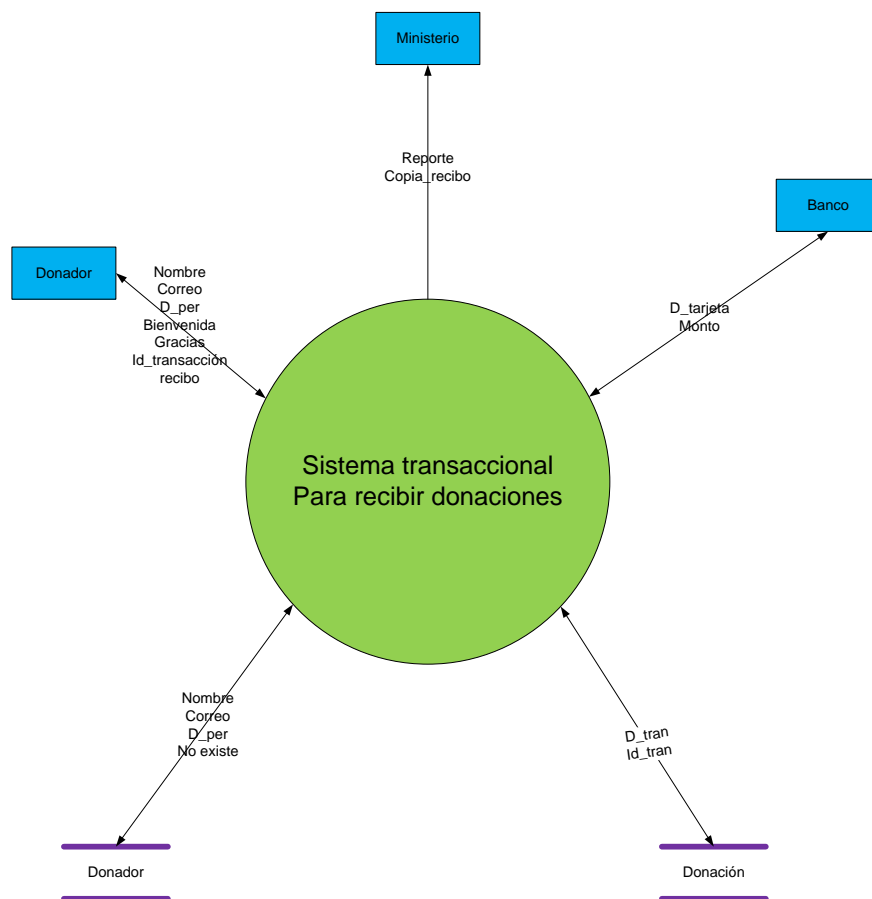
Ministerio

Reporte
Copia_recibo

Banco

Donador

Nombre
Correo
D_per
Bienvenida
Gracias
Id_transacción
recibo

D_tarjeta
Monto

Sistema transaccional
Para recibir donaciones

Nombre
Correo
D_per
No existe

D_tran
Id_tran

Donador

Donación